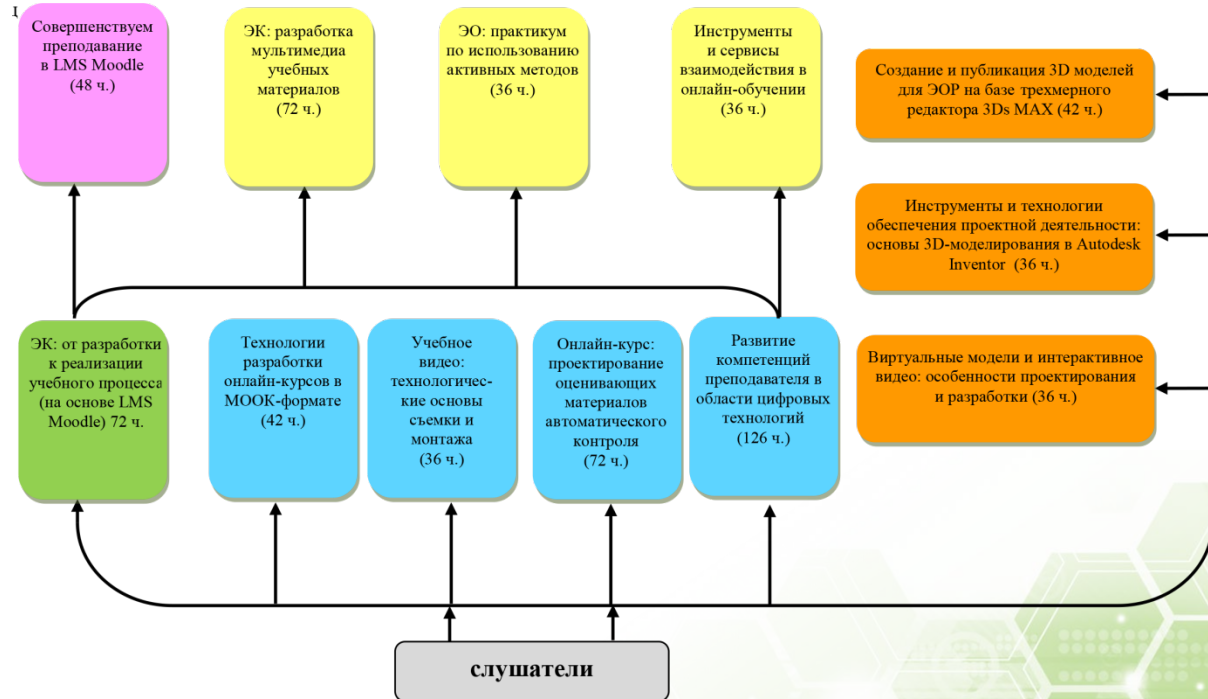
I

Совершенствуем преподавание в LMS Moodle (48 ч.)

ЭК: разработка мультимедиа учебных материалов (72 ч.)

ЭО: практикум по использованию активных методов (36 ч.)

Инструменты и сервисы взаимодействия в онлайн-обучении (36 ч.)

Создание и публикация 3D моделей для ЭОР на базе трехмерного редактора 3Ds MAX (42 ч.)

Инструменты и технологии обеспечения проектной деятельности: основы 3D-моделирования в Autodesk Inventor (36 ч.)

ЭК: от разработки к реализации учебного процесса (на основе LMS Moodle) 72 ч.

Технологии разработки онлайн-курсов в МООК-формате (42 ч.)

Учебное видео: технологические основы съемки и монтажа (36 ч.)

Онлайн-курс: проектирование оценивающих материалов автоматического контроля (72 ч.)

Развитие компетенций преподавателя в области цифровых технологий (126 ч.)

Виртуальные модели и интерактивное видео: особенности проектирования и разработки (36 ч.)

слушатели